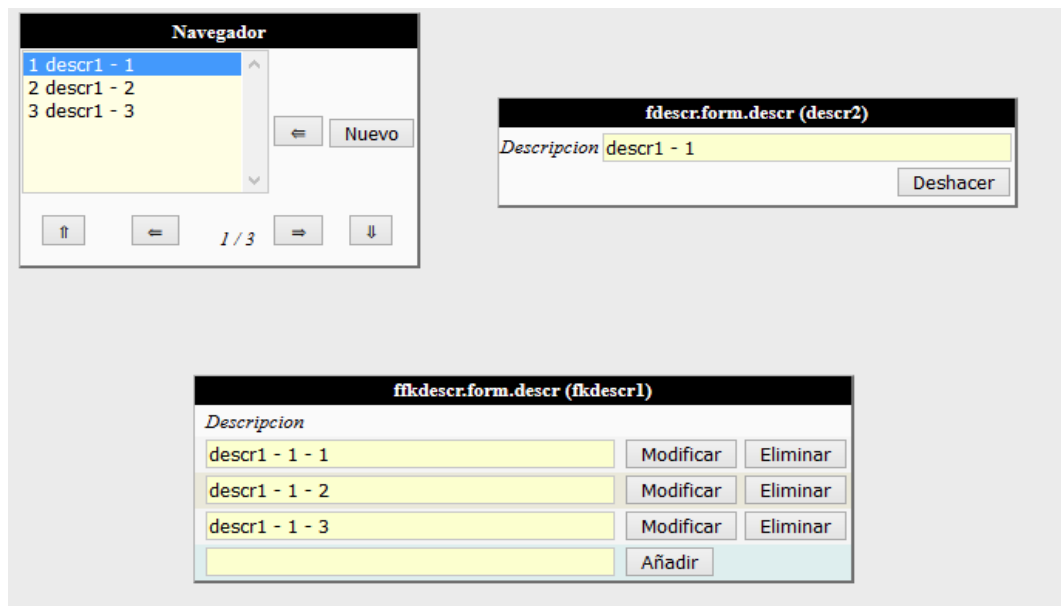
Navegador

1 descr1 - 1
2 descr1 - 2
3 descr1 - 3

⇐ Nuevo

⇑ ⇐ 1 / 3 ⇒ ⇓

fdescr.form.descr (descr2)

Descripcion descr1 - 1

Deshacer

ffkdescr.form.descr (fkdescr1)

Descripcion

| | | |
|---|---|---|
| descr1 - 1 - 1 | Modificar | Eliminar |
| descr1 - 1 - 2 | Modificar | Eliminar |
| descr1 - 1 - 3 | Modificar | Eliminar |
| | Añadir | |